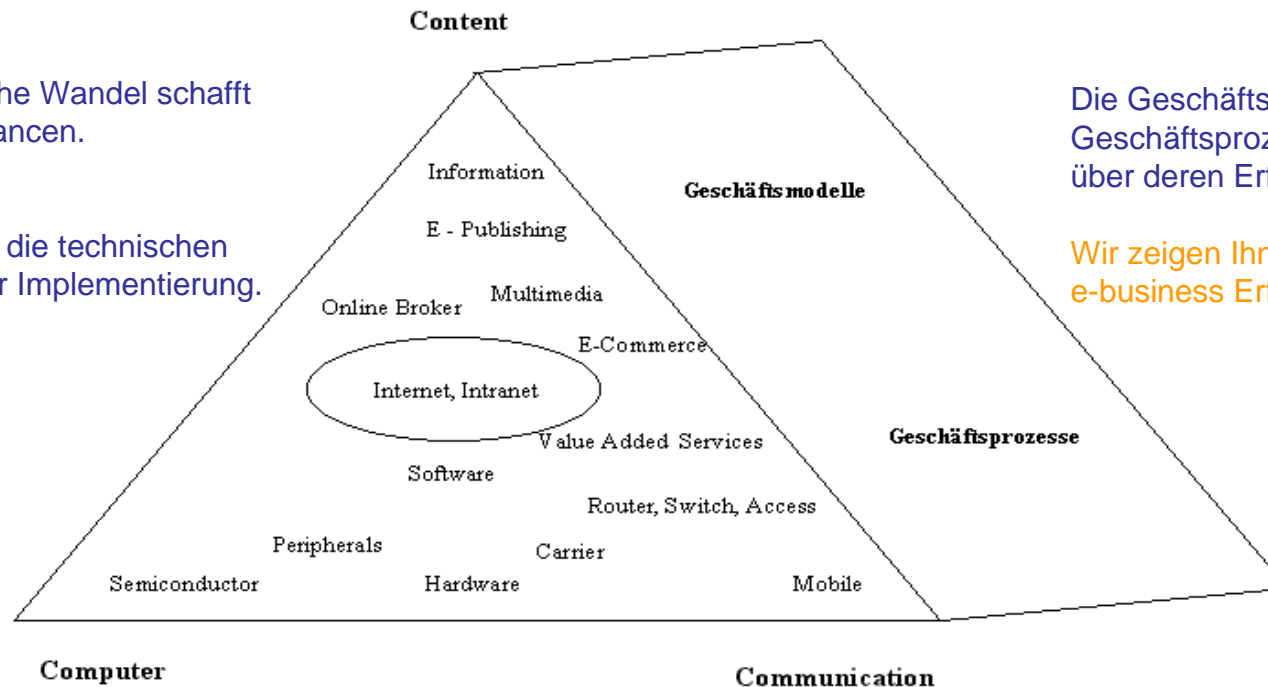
Content

he Wandel schafft ancen.

die technischen r Implementierung.

Die Geschäfts Geschäftsproz über deren Er

Wir zeigen Ihr e-business Er

Information

E - Publishing

Geschäftsmodelle

Online Broker

Multimedia

E-Commerce

Internet, Intranet

Value Added Services

Geschäftsprozesse

Software

Router, Switch, Access

Peripherals

Carrier

Semiconductor

Hardware

Mobile

Computer

Communication